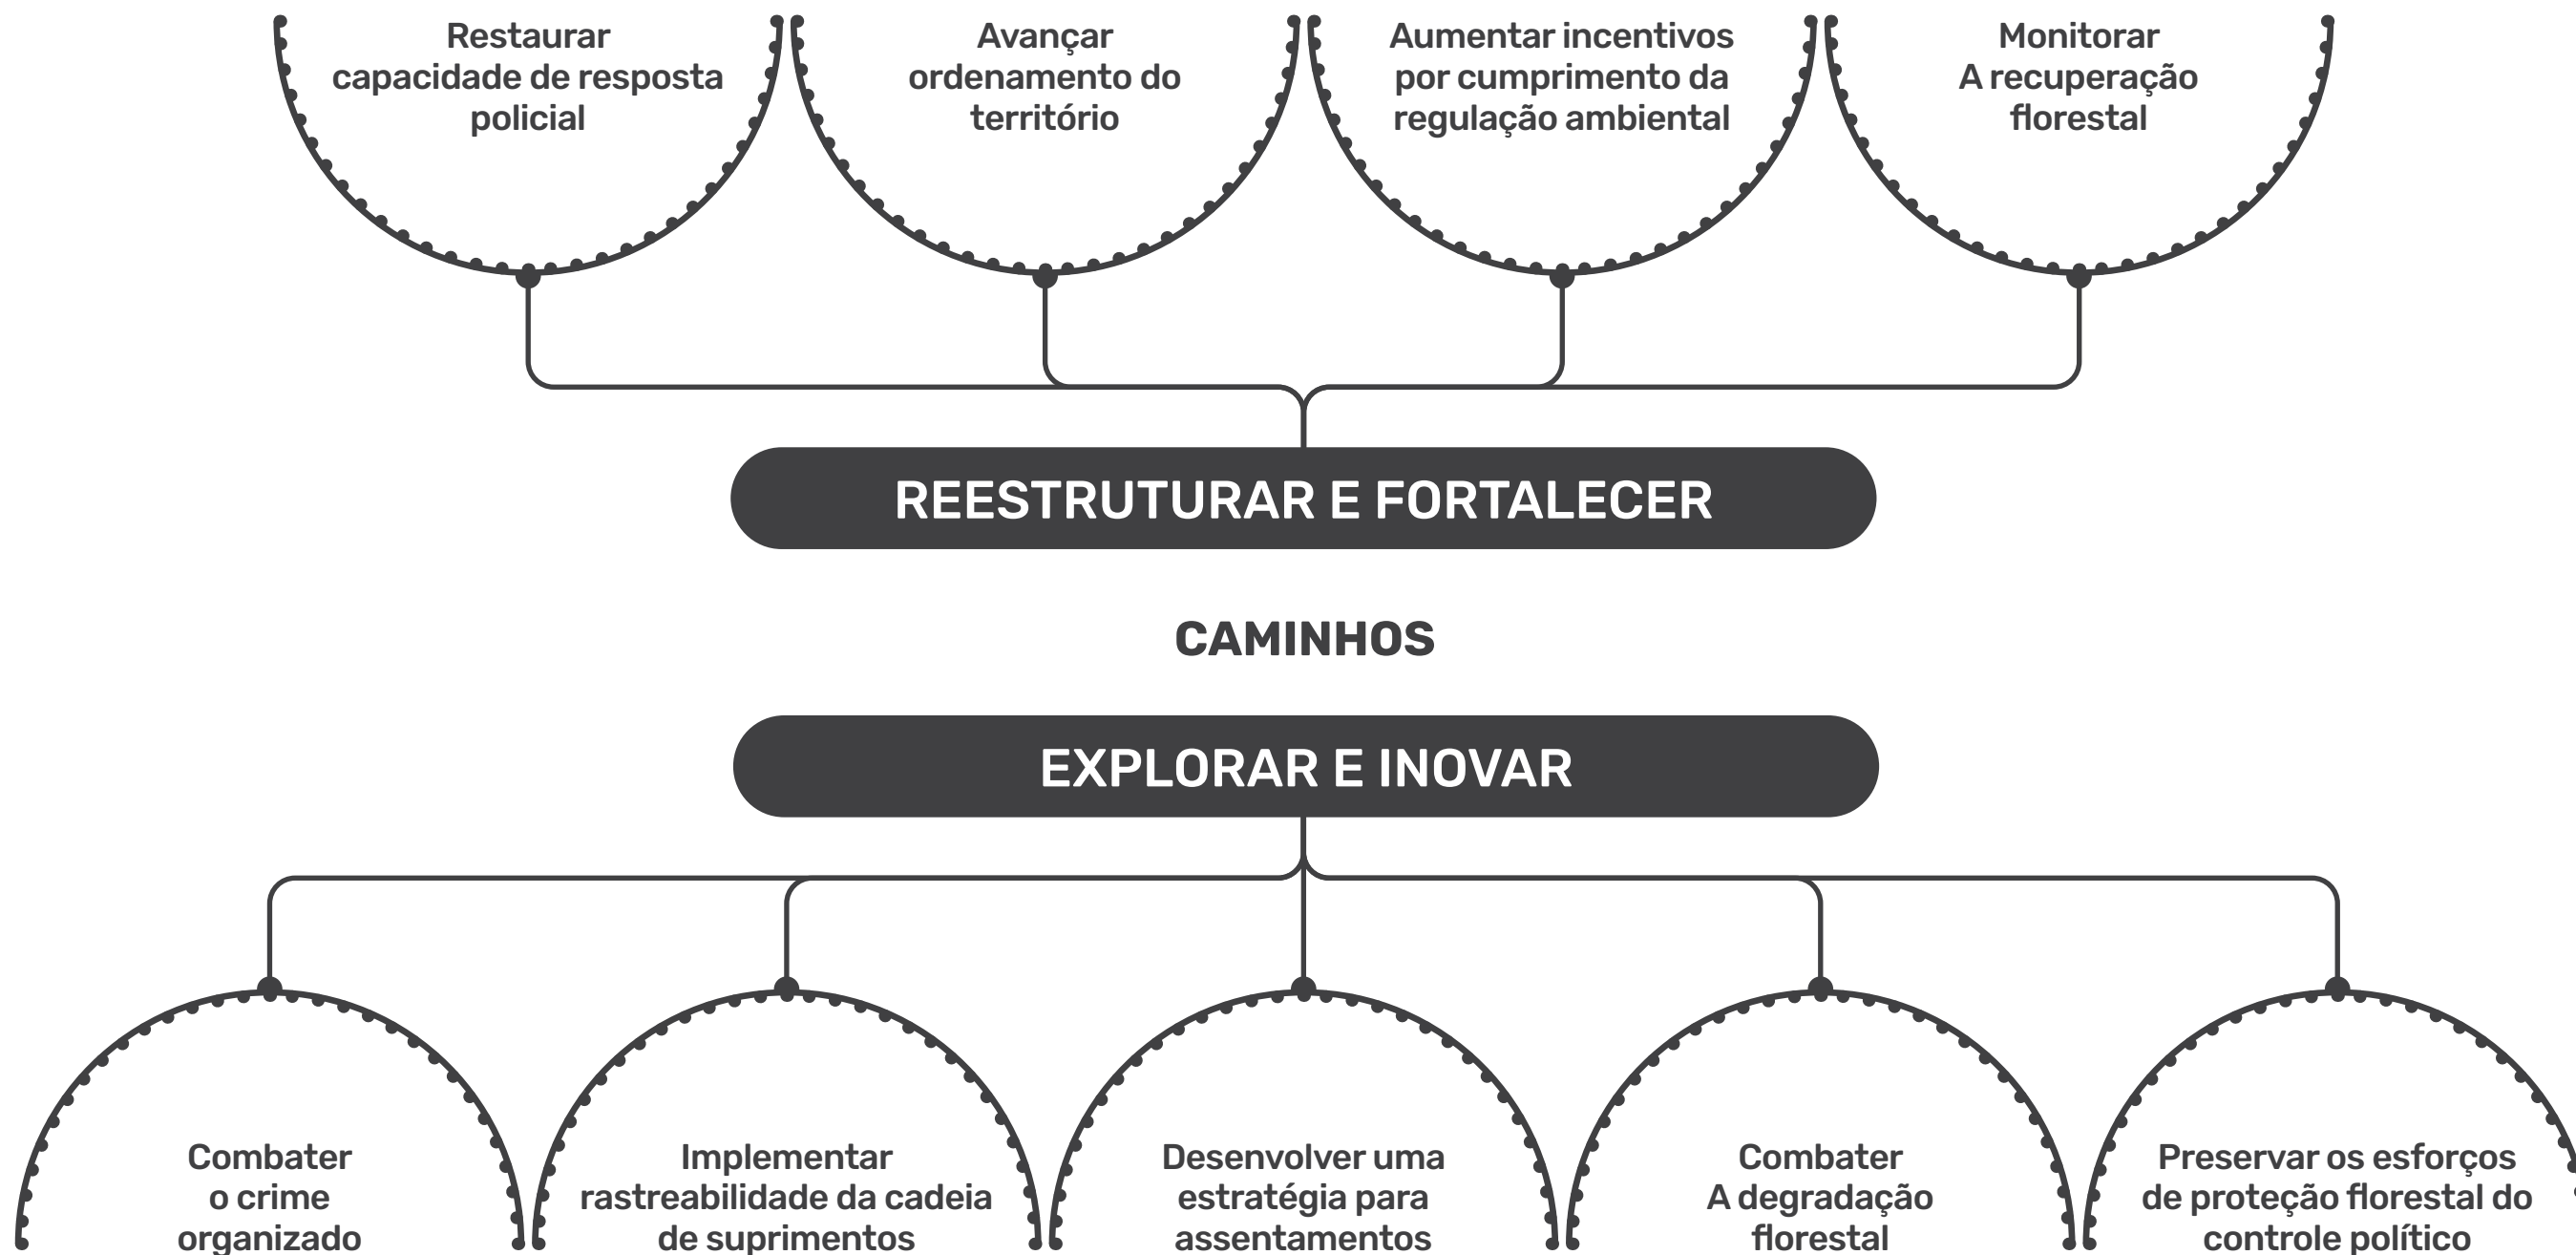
Restaurar capacidade de resposta policial

Avançar ordenamento do território

Aumentar incentivos por cumprimento da regulação ambiental

Monitorar A recuperação florestal

REESTRUTURAR E FORTALECER

CAMINHOS

EXPLORAR E INOVAR

Combater o crime organizado

Implementar rastreabilidade da cadeia de suprimentos

Desenvolver uma estratégia para assentamentos

Combater A degradação florestal

Preservar os esforços de proteção florestal do controle político